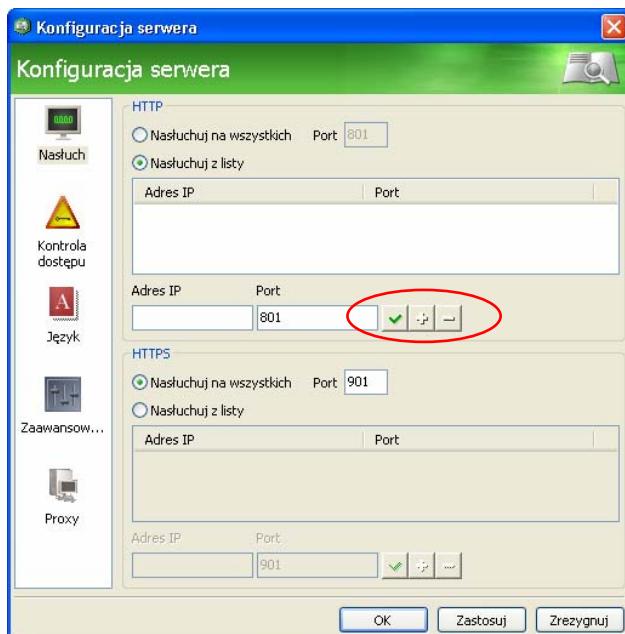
Konfiguracja serwera

Konfiguracja serwera

Nasłuch

Kontrola dostępu

Język

Zaawansow...

Proxy

HTTP

Nasłuchuj na wszystkich Port 801

Nasłuchuj z listy

| Adres IP | Port |
|---|---|
| | |

Adres IP Port
801

HTTPS

Nasłuchuj na wszystkich Port 901

Nasłuchuj z listy

| Adres IP | Port |
|---|---|
| | |

Adres IP Port
901

OK Zastosuj Zrezygnuj